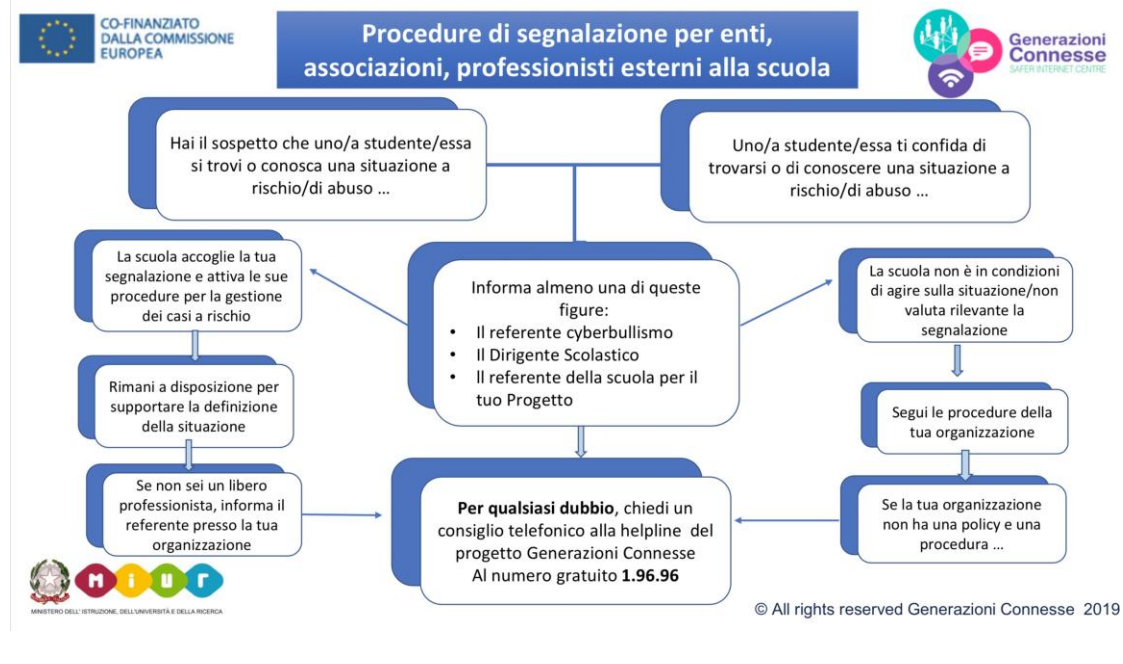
CO-FINANZIATO DALLA COMMISSIONE EUROPEA

Procedure di segnalazione per enti, associazioni, professionisti esterni alla scuola

Generazioni Connesse
SAFER INTERNET CENTRE

Hai il sospetto che uno/a studente/essa si trovi o conosca una situazione a rischio/di abuso …

Uno/a studente/essa ti confida di trovarsi o di conoscere una situazione a rischio/di abuso …

La scuola accoglie la tua segnalazione e attiva le sue procedure per la gestione dei casi a rischio

Rimani a disposizione per supportare la definizione della situazione

Se non sei un libero professionista, informa il referente presso la tua organizzazione

Informa almeno una di queste figure:
- Il referente cyberbullismo
- Il Dirigente Scolastico
- Il referente della scuola per il tuo Progetto

**Per qualsiasi dubbio**, chiedi un consiglio telefonico alla helpline del progetto Generazioni Connesse Al numero gratuito **1.96.96**

La scuola non è in condizioni di agire sulla situazione/non valuta rilevante la segnalazione

Segui le procedure della tua organizzazione

Se la tua organizzazione non ha una policy e una procedura …

MIUR
MINISTERO DELL'ISTRUZIONE, DELL'UNIVERSITÀ E DELLA RICERCA

© All rights reserved Generazioni Connesse 2019